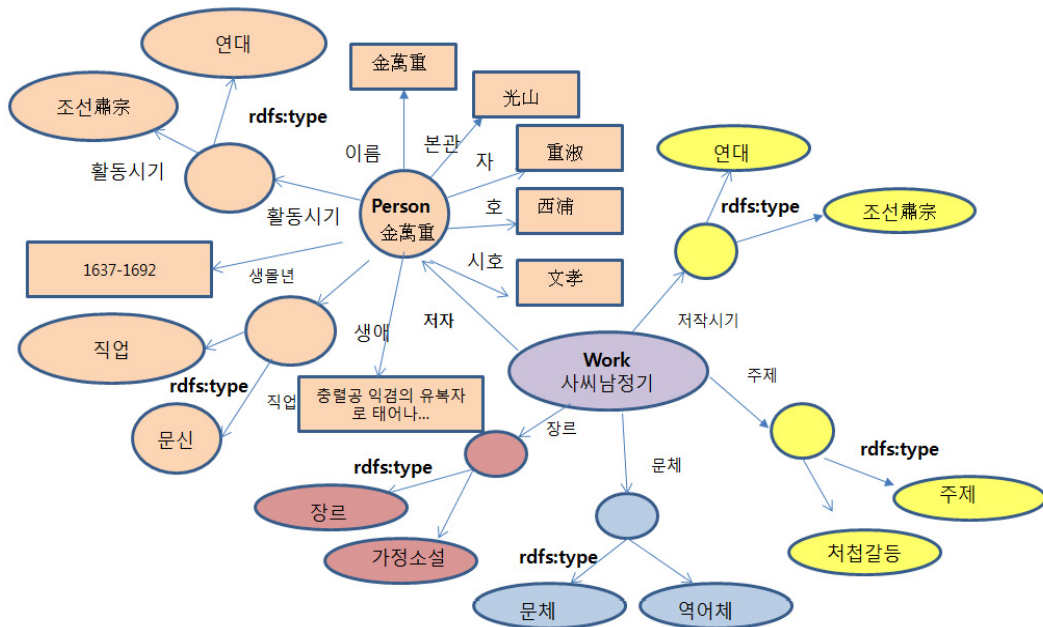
연대

조선肅宗

rdfs:type

활동시기

金萬重

光山

이름

본관

자

重淑

활동시기

Person
金萬重

호

西浦

연대

rdfs:type

조선肅宗

1637-1692

생몰년

시호

文孝

직업

생애

저자

저작시기

rdfs:type

직업

충렬공 익겸의 유복자로 태어나...

Work
사씨남정기

주제

문신

장르

rdfs:type

문체

rdfs:type

장르

주제

가정소설

처첩갈등

rdfs:type

문체

역어체